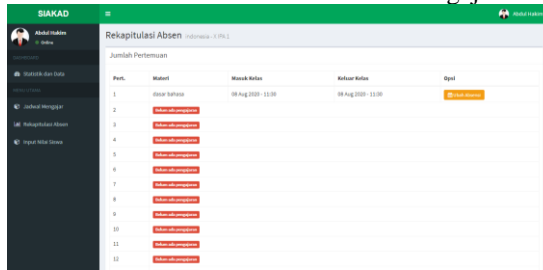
SIAKAD

Abdul Hakim
Online

DASHBOARD

Statistik dan Data

MAIN MENU

Jadwal Mengajar

Rekapitulasi Absen

Input Nilai Siswa

Abdul Hakim

Rekapitulasi Absen Indonesia - X IPA 1

Jumlah Pertemuan

| Pert. | Materi | Masuk Kelas | Keluar Kelas | Opsi |
|---|---|---|---|---|
| 1 | dasar bahasa | 08 Aug 2020 - 11:30 | 08 Aug 2020 - 11:30 | Lihat Absensi |
| 2 | Belum ada pengajaran | | | |
| 3 | Belum ada pengajaran | | | |
| 4 | Belum ada pengajaran | | | |
| 5 | Belum ada pengajaran | | | |
| 6 | Belum ada pengajaran | | | |
| 7 | Belum ada pengajaran | | | |
| 8 | Belum ada pengajaran | | | |
| 9 | Belum ada pengajaran | | | |
| 10 | Belum ada pengajaran | | | |
| 11 | Belum ada pengajaran | | | |
| 12 | Belum ada pengajaran | | | |